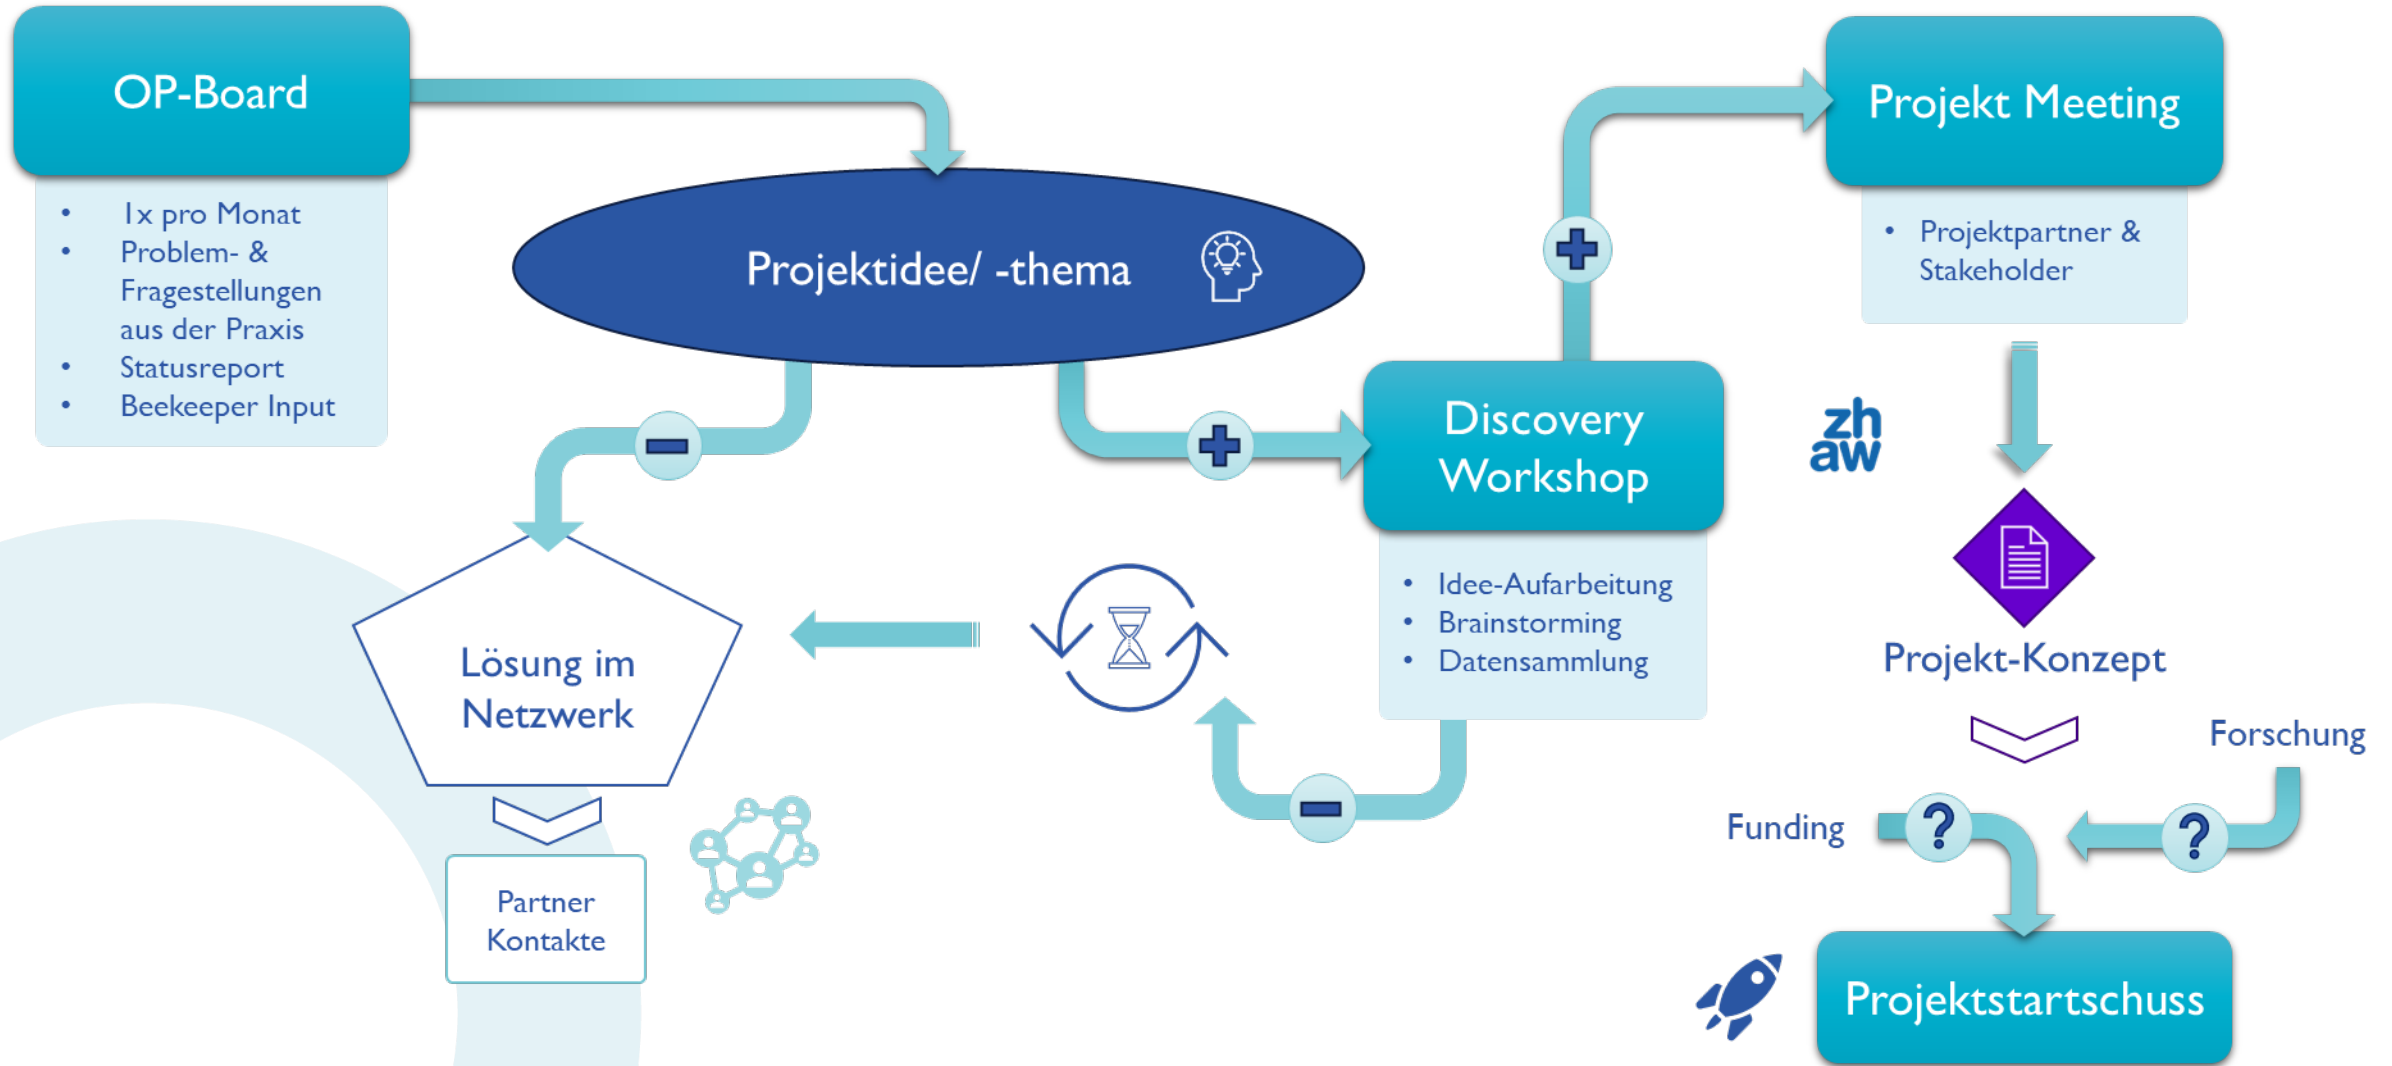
OP-Board

- 1x pro Monat
- Problem- & Fragestellungen aus der Praxis
- Statusreport
- Beekeeper Input

Projektidee/ -thema

Projekt Meeting

- Projektpartner & Stakeholder

Discovery Workshop

- Idee-Aufarbeitung
- Brainstorming
- Datensammlung

zh aw

Projekt-Konzept

Lösung im Netzwerk

Partner Kontakte

Forschung

Funding

?

?

Projektstartschuss